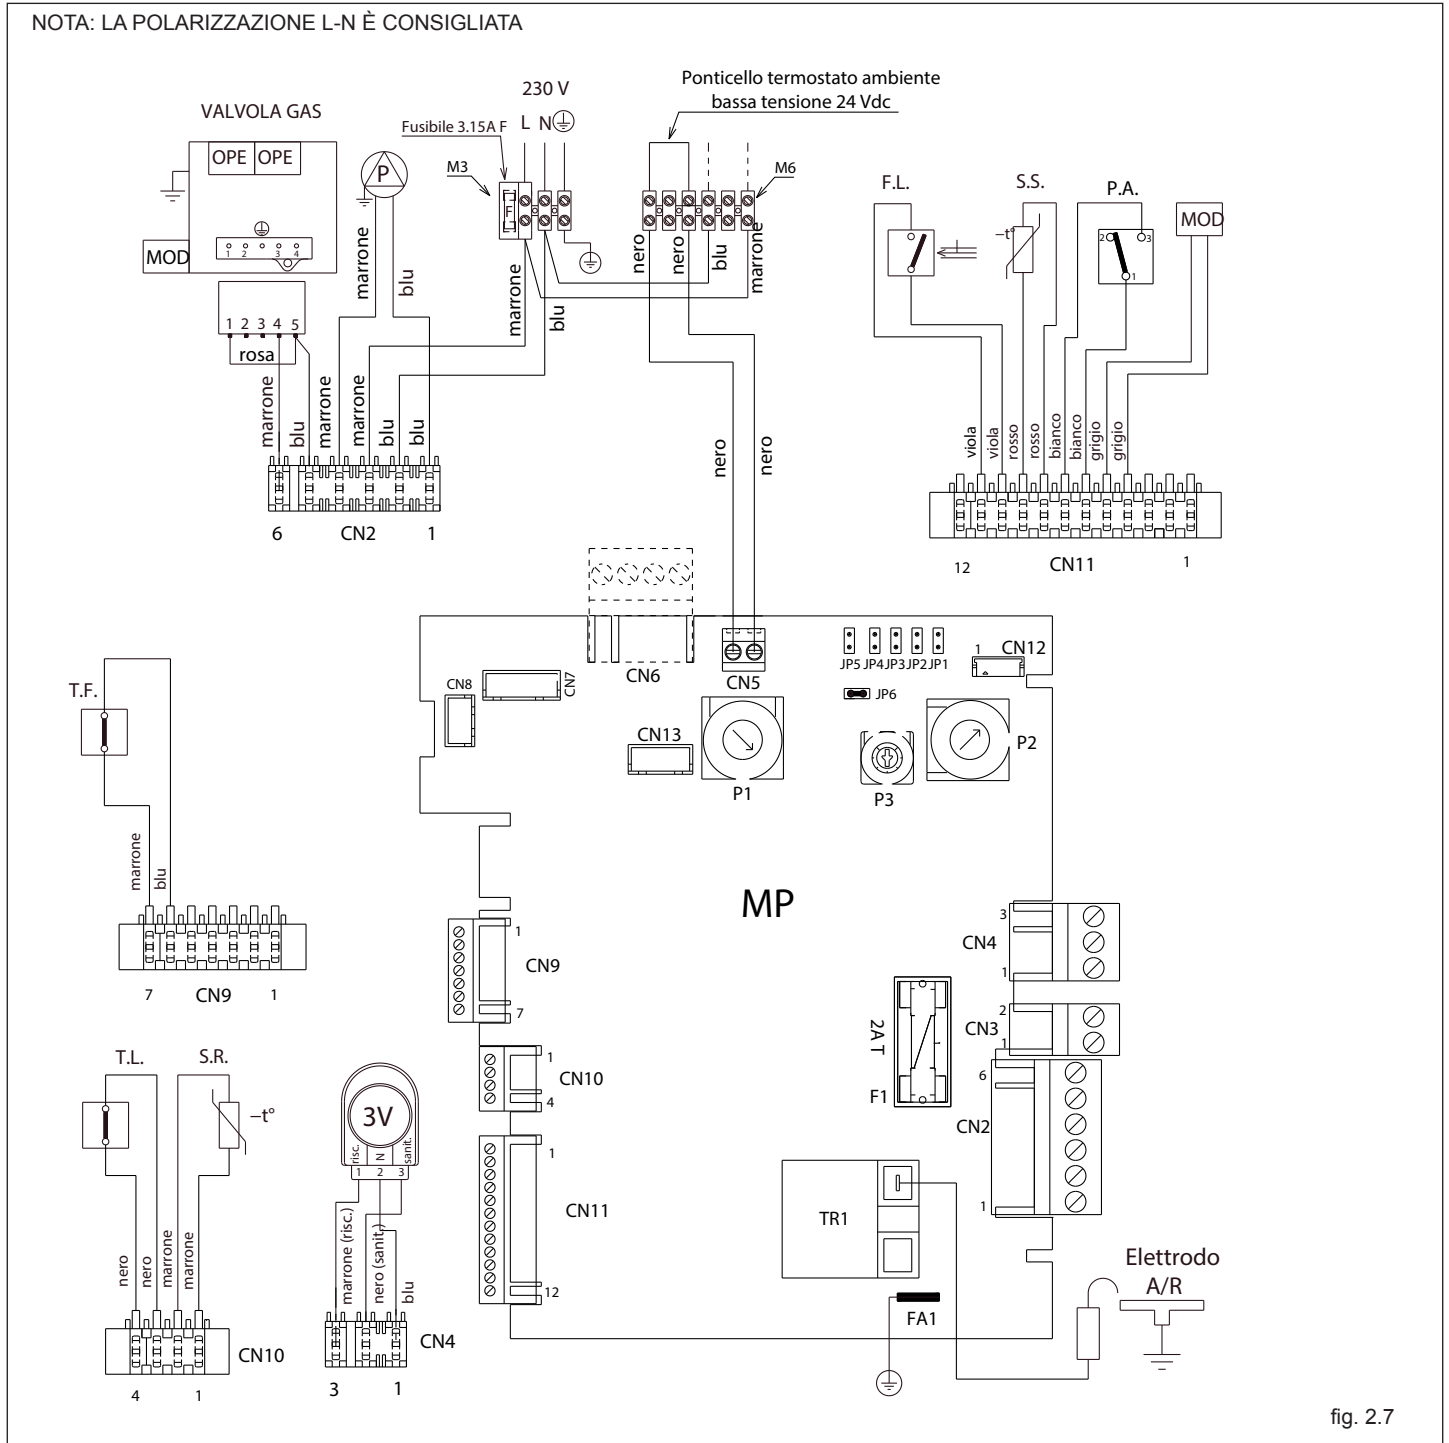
NOTA: LA POLARIZZAZIONE L-N È CONSIGLIATA

VALVOLA GAS
OPE OPE
MOD
1 2 3 4
P
230 V
L N
Fusibile 3.15A F
M3
F
Ponticello termostato ambiente bassa tensione 24 Vdc
M6
marrone
blu
marrone
blu
nero
nero
blu
marrone
1 2 3 4 5
rosa
marrone
blu
marrone
marrone
blu
blu
6 CN2 1
nero
nero

F.L.
S.S.
$-t°$
P.A.
2 3
1
MOD
viola
viola
rosso
rosso
bianco
bianco
grigio
grigio
12 CN11 1

T.F.
marrone
blu
7 CN9 1

CN8
CN7
CN6
CN5
CN13
P1
JP5 JP4 JP3 JP2 JP1
JP6
1 CN12
P3
P2
MP
1
CN9
7
1
CN10
4
1
CN11
12
3
CN4
1
2
CN3
1
2AT
F1
6
CN2
1
TR1
FA1
Elettrodo A/R

T.L.
S.R.
$-t°$
nero
nero
marrone
marrone
4 1
CN10
3V
risc.
N
sanit.
1 2 3
marrone (risc.)
nero (sanit.)
blu
3 1
CN4

fig. 2.7